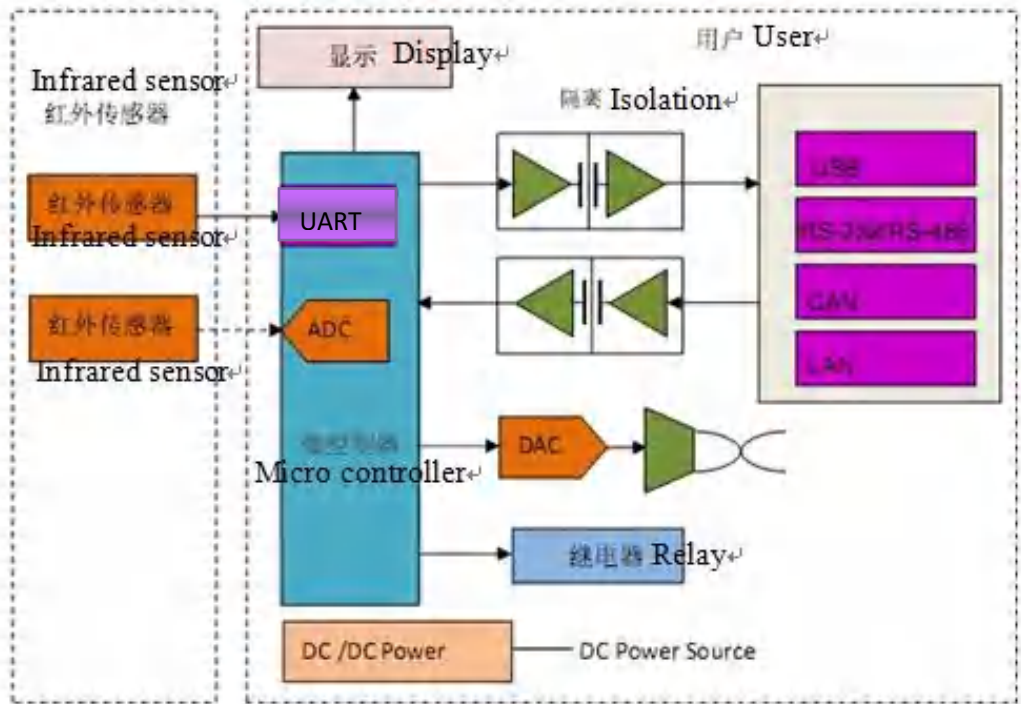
显示 Display

用户 User

Infrared sensor
红外传感器

隔离 Isolation

红外传感器
Infrared sensor

UART

USB

RS-232/RS-485

CAN

红外传感器
Infrared sensor

ADC

LAN

微控制器
Micro controller

DAC

继电器 Relay

DC /DC Power

DC Power Source